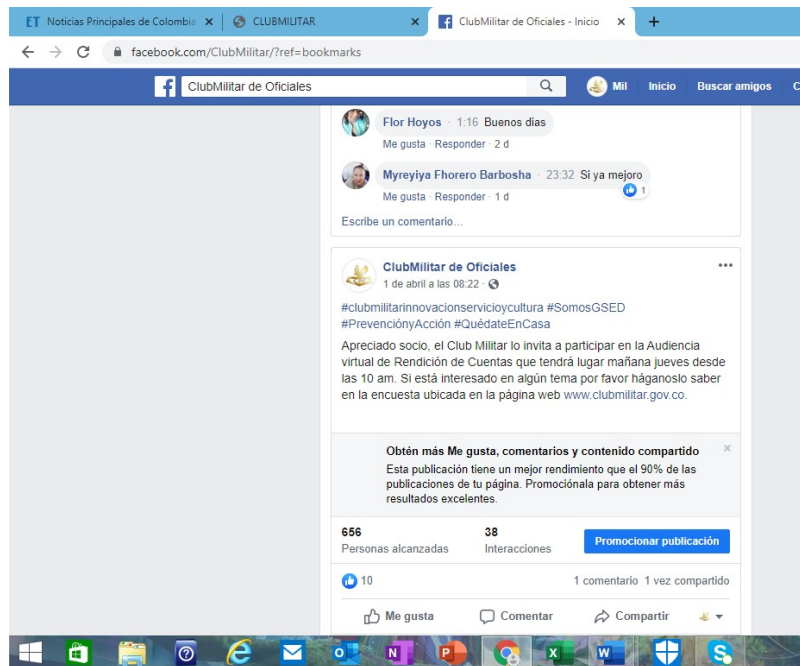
ET Noticias Principales de Colombia ×
CLUBMILITAR ×
ClubMilitar de Oficiales - Inicio ×
+

facebook.com/ClubMilitar/?ref=bookmarks

ClubMilitar de Oficiales
Mil
Inicio
Buscar amigos

Flor Hoyos · 1:16 Buenos días
Me gusta · Responder · 2 d

Myreyiya Fhorero Barbosha · 23:32 Si ya mejoro
Me gusta · Responder · 1 d
1

Escribe un comentario...

ClubMilitar de Oficiales
1 de abril a las 08:22 ·

#clubmilitarinnovacionservicioycultura #SomosGSED #PrevenciónyAcción #QuédateEnCasa

Apreciado socio, el Club Militar lo invita a participar en la Audiencia virtual de Rendición de Cuentas que tendrá lugar mañana jueves desde las 10 am. Si está interesado en algún tema por favor háganoslo saber en la encuesta ubicada en la página web www.clubmilitar.gov.co.

Obtén más Me gusta, comentarios y contenido compartido
Esta publicación tiene un mejor rendimiento que el 90% de las publicaciones de tu página. Promociónala para obtener más resultados excelentes.

656
Personas alcanzadas
38
Interacciones
Promocionar publicación

10
1 comentario 1 vez compartido

Me gusta
Comentar
Compartir